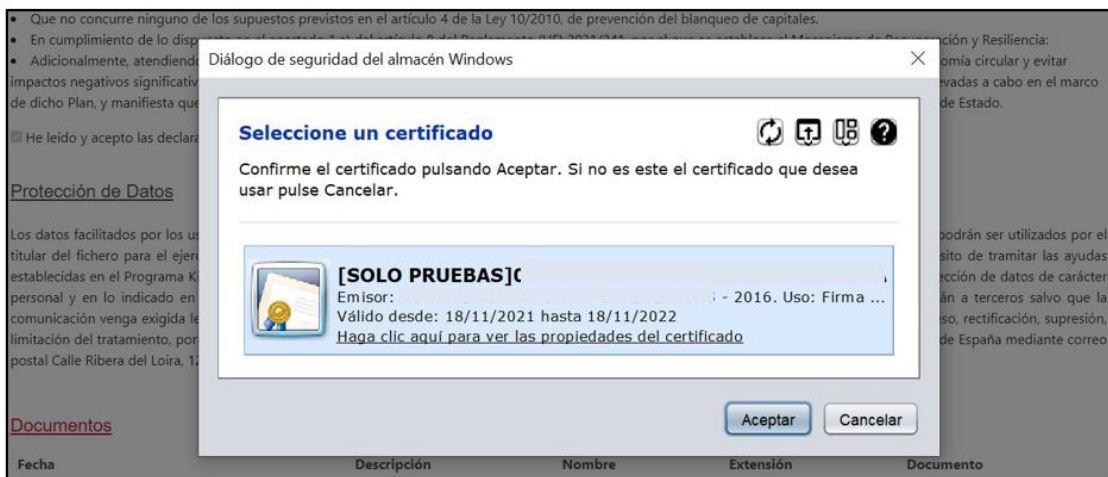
• Que no concurre ninguno de los supuestos previstos en el artículo 4 de la Ley 10/2010, de prevención del blanqueo de capitales.
• En cumplimiento de lo dis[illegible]ción y Resiliencia:
• Adicionalmente, atendiend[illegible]omía circular y evitar impactos negativos significativ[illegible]vadas a cabo en el marco de dicho Plan, y manifiesta que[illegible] de Estado.

He leído y acepto las declara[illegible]

Protección de Datos

Los datos facilitados por los us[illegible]podrán ser utilizados por el titular del fichero para el ejerc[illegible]sito de tramitar las ayudas establecidas en el Programa K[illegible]cción de datos de carácter personal y en lo indicado en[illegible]án a terceros salvo que la comunicación venga exigida le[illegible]so, rectificación, supresión, limitación del tratamiento, por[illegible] de España mediante correo postal Calle Ribera del Loira, 1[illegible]

Documentos

| Fecha | Descripción | Nombre | Extensión | Documento |
|---|---|---|---|---|

Diálogo de seguridad del almacén Windows

Seleccione un certificado

Confirme el certificado pulsando Aceptar. Si no es este el certificado que desea usar pulse Cancelar.

[SOLO PRUEBAS]([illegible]
Emisor: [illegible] - 2016. Uso: Firma ...
Válido desde: 18/11/2021 hasta 18/11/2022
Haga clic aquí para ver las propiedades del certificado

Aceptar
Cancelar